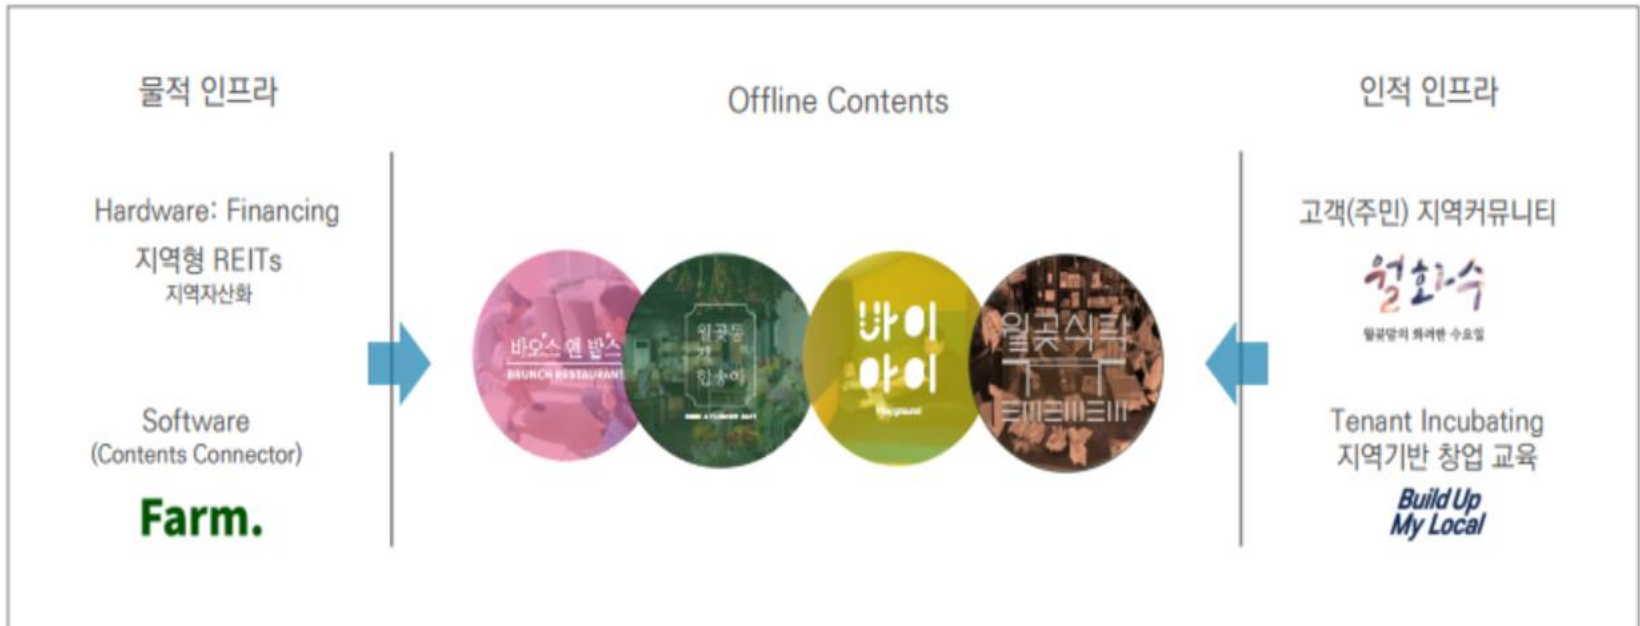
물적 인프라

Hardware: Financing

지역형 REITs
지역자산화

Software
(Contents Connector)

Farm.

Offline Contents

바오스 앤 밥스
BRUNCH RESTAURANT

월곡동
꽃
집송이

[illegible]

바이
아이

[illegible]

월곡식탁

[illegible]

인적 인프라

고객(주민) 지역커뮤니티

월화수

월곡동의 화려한 수요일

Tenant Incubating
지역기반 창업 교육

Build Up
My Local